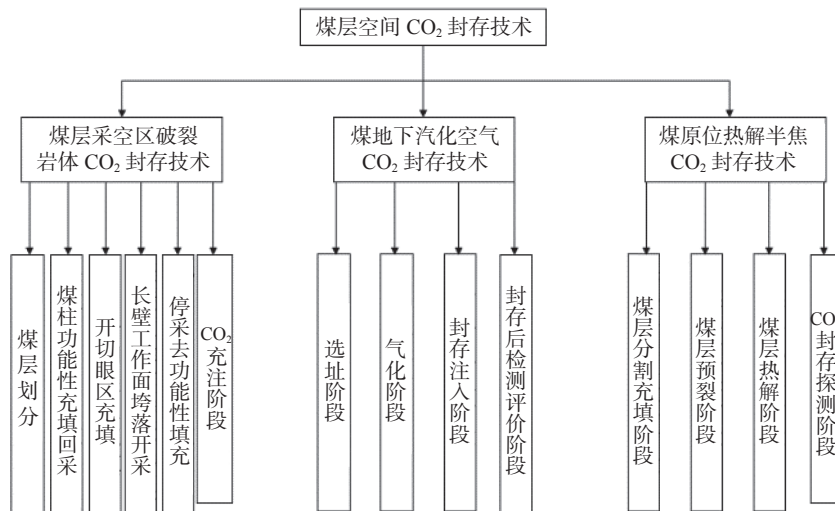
煤层空间 $CO_2$ 封存技术

煤层采空区破裂岩体 $CO_2$ 封存技术

煤层划分

煤柱功能性充填回采

开切眼区充填

长壁工作面垮落开采

停采去功能性填充

$CO_2$ 充注阶段

煤地下汽化空气 $CO_2$ 封存技术

选址阶段

气化阶段

封存注入阶段

封存后检测评价阶段

煤原位热解半焦 $CO_2$ 封存技术

煤层分割充填阶段

煤层预裂阶段

煤层热解阶段

CO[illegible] 封存探测阶段